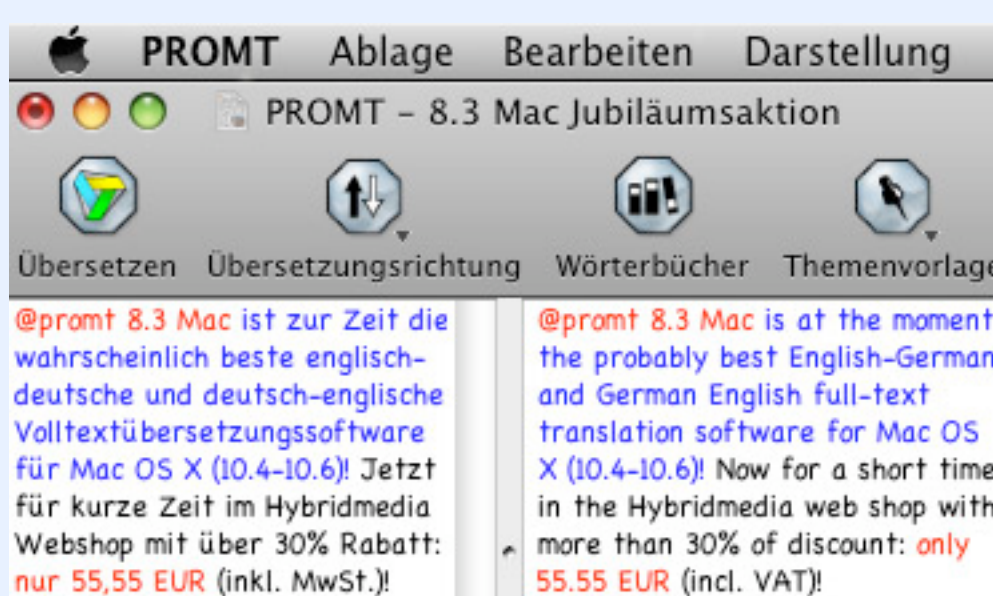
PROMT Ablage Bearbeiten Darstellung

PROMT – 8.3 Mac Jubiläumsaktion

Übersetzen Übersetzungsrichtung Wörterbücher Themenvorlage

@promt 8.3 Mac ist zur Zeit die wahrscheinlich beste englisch-deutsche und deutsch-englische Volltextübersetzungssoftware für Mac OS X (10.4-10.6)! Jetzt für kurze Zeit im Hybridmedia Webshop mit über 30% Rabatt: nur 55,55 EUR (inkl. MwSt.)!

@promt 8.3 Mac is at the moment the probably best English-German and German English full-text translation software for Mac OS X (10.4-10.6)! Now for a short time in the Hybridmedia web shop with more than 30% of discount: only 55.55 EUR (incl. VAT)!